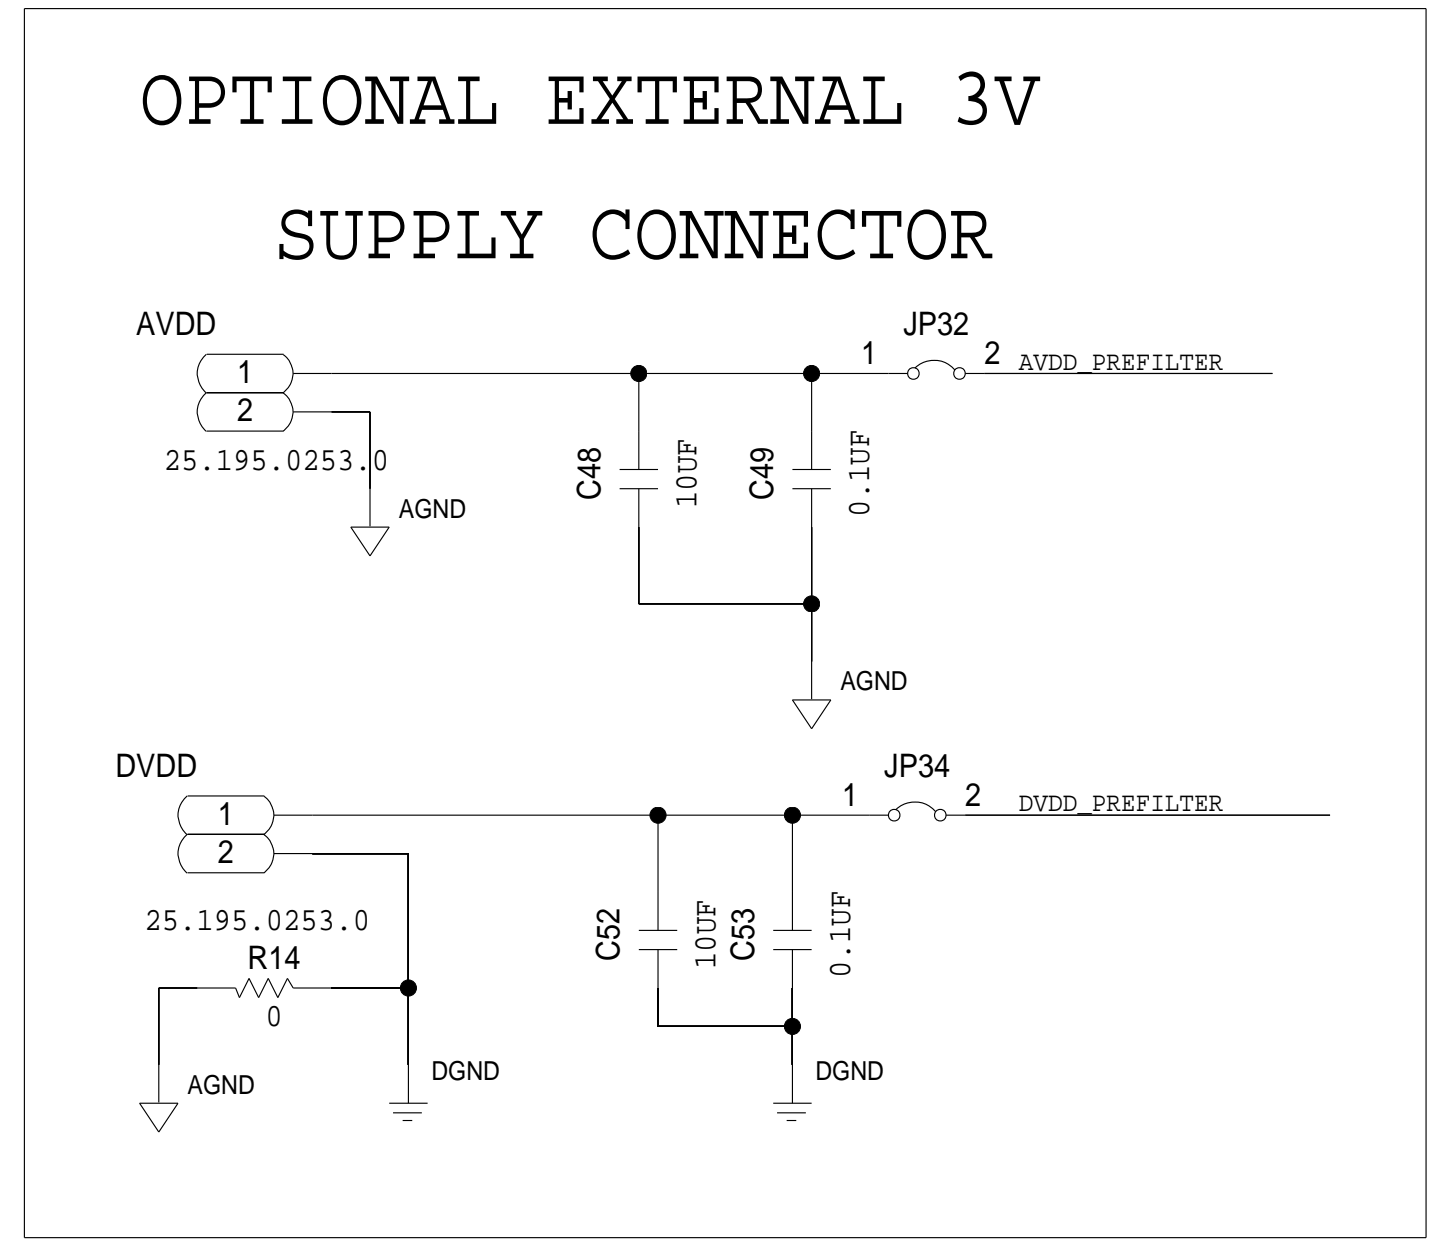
OPTIONAL EXTERNAL 3V

SUPPLY CONNECTOR

AVDD

1

2

25.195.0253.0

AGND

C48

10UF

C49

0.1UF

AGND

JP32

1

2

AVDD_PREFILTER

DVDD

1

2

25.195.0253.0

R14

0

AGND

DGND

C52

10UF

C53

0.1UF

DGND

JP34

1

2

DVDD_PREFILTER